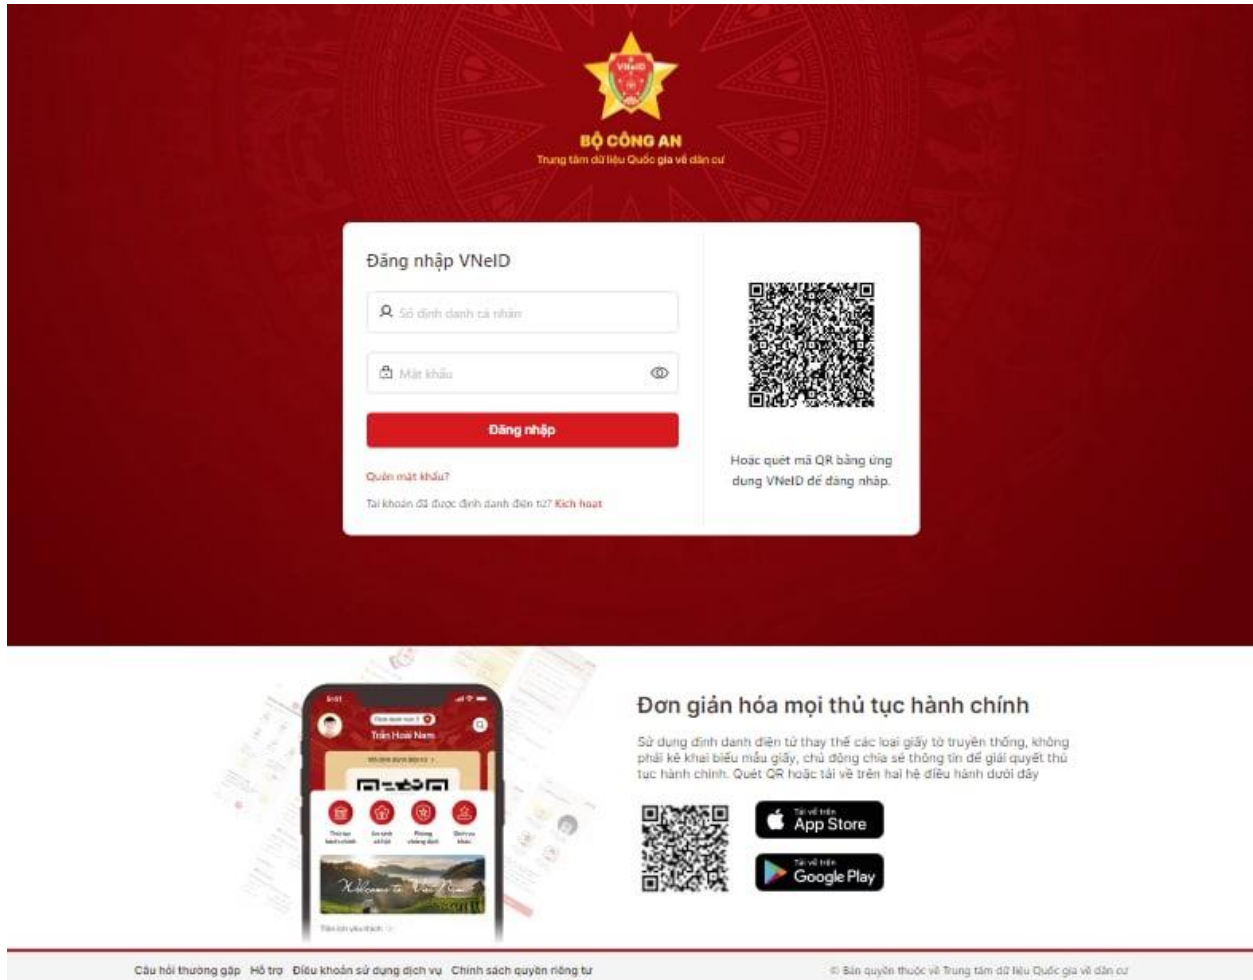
VNeID

BỘ CÔNG AN
Trung tâm dữ liệu Quốc gia về dân cư

Đăng nhập VNeID

Số định danh cá nhân

Mật khẩu

Đăng nhập

Quên mật khẩu?

Tài khoản đã được định danh điện tử? Kích hoạt

Hoặc quét mã QR bằng ứng dụng VNeID để đăng nhập.

Trần Hoài Nam

Thủ tục hành chính
An ninh xã hội
Phòng chống dịch
Dịch vụ khác

Welcome to Việt Nam

Đơn giản hóa mọi thủ tục hành chính

Sử dụng định danh điện tử thay thế các loại giấy tờ truyền thống, không phải kê khai biểu mẫu giấy, chủ động chia sẻ thông tin để giải quyết thủ tục hành chính. Quét QR hoặc tải về trên hai hệ điều hành dưới đây

Tải về trên
App Store

Tải về trên
Google Play

Câu hỏi thường gặp Hỗ trợ Điều khoản sử dụng dịch vụ Chính sách quyền riêng tư

© Bản quyền thuộc về Trung tâm dữ liệu Quốc gia về dân cư